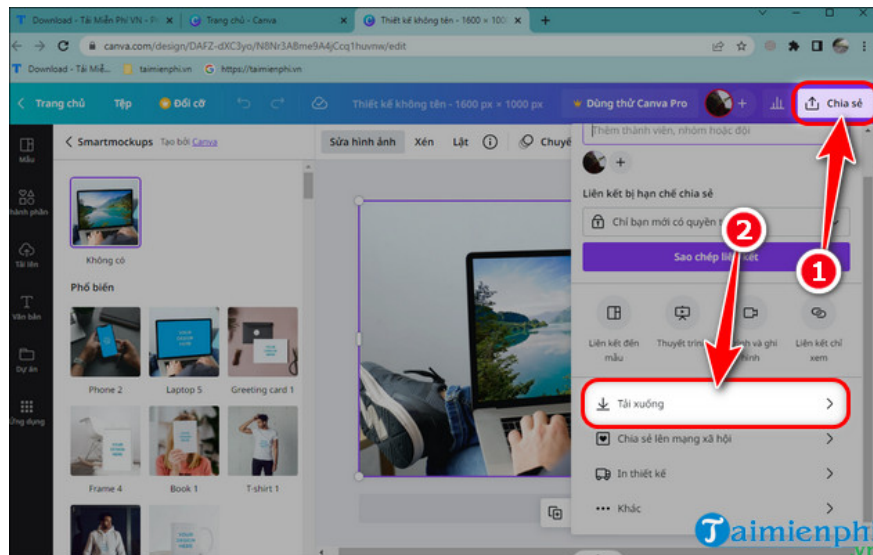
Download - Tải Miễn Phí VN - P
Trang chủ - Canva
Thiết kế không tên - 1600 × 100
canva.com/design/DAFZ-dXC3yo/N8Nr3AB8me9A4jCcq1huvnw/edit
Download - Tải Miễ...
taimienphi.vn
https://taimienphi.vn
Trang chủ
Tệp
Đổi cỡ
Thiết kế không tên - 1600 px × 1000 px
Dùng thử Canva Pro
Chia sẻ
Mẫu
Thành phần
Tải lên
Văn bản
Dự án
Ứng dụng
Smartmockups
Tạo bởi Canva
Không có
Phổ biến
Phone 2
Laptop 5
Greeting card 1
Frame 4
Book 1
T-shirt 1
Sửa hình ảnh
Xén
Lật
Chuyể
Thêm thành viên, nhóm hoặc đội
Liên kết bị hạn chế chia sẻ
Chỉ bạn mới có quyền t
Sao chép liên kết
Liên kết đến mẫu
Thuyết trình
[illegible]nh và ghi hình
Liên kết chỉ xem
Tải xuống
Chia sẻ lên mạng xã hội
In thiết kế
Khác
1
2
Taimienphi